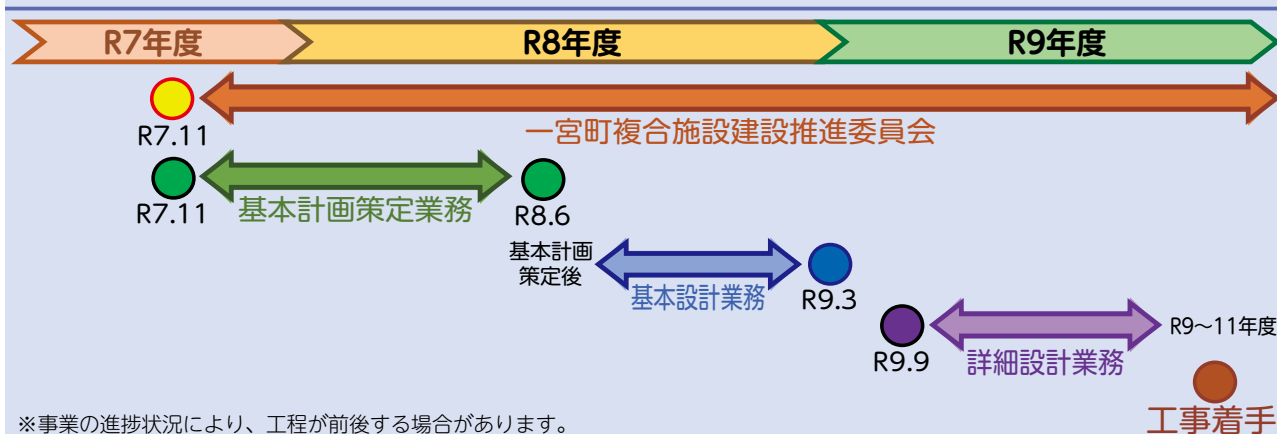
R7年度

R8年度

R9年度

R7.11

一宮町複合施設建設推進委員会

R7.11

基本計画策定業務

R8.6

基本計画
策定後

基本設計業務

R9.3

R9.9

詳細設計業務

R9～11年度

工事着手

※事業の進捗状況により、工程が前後する場合があります。